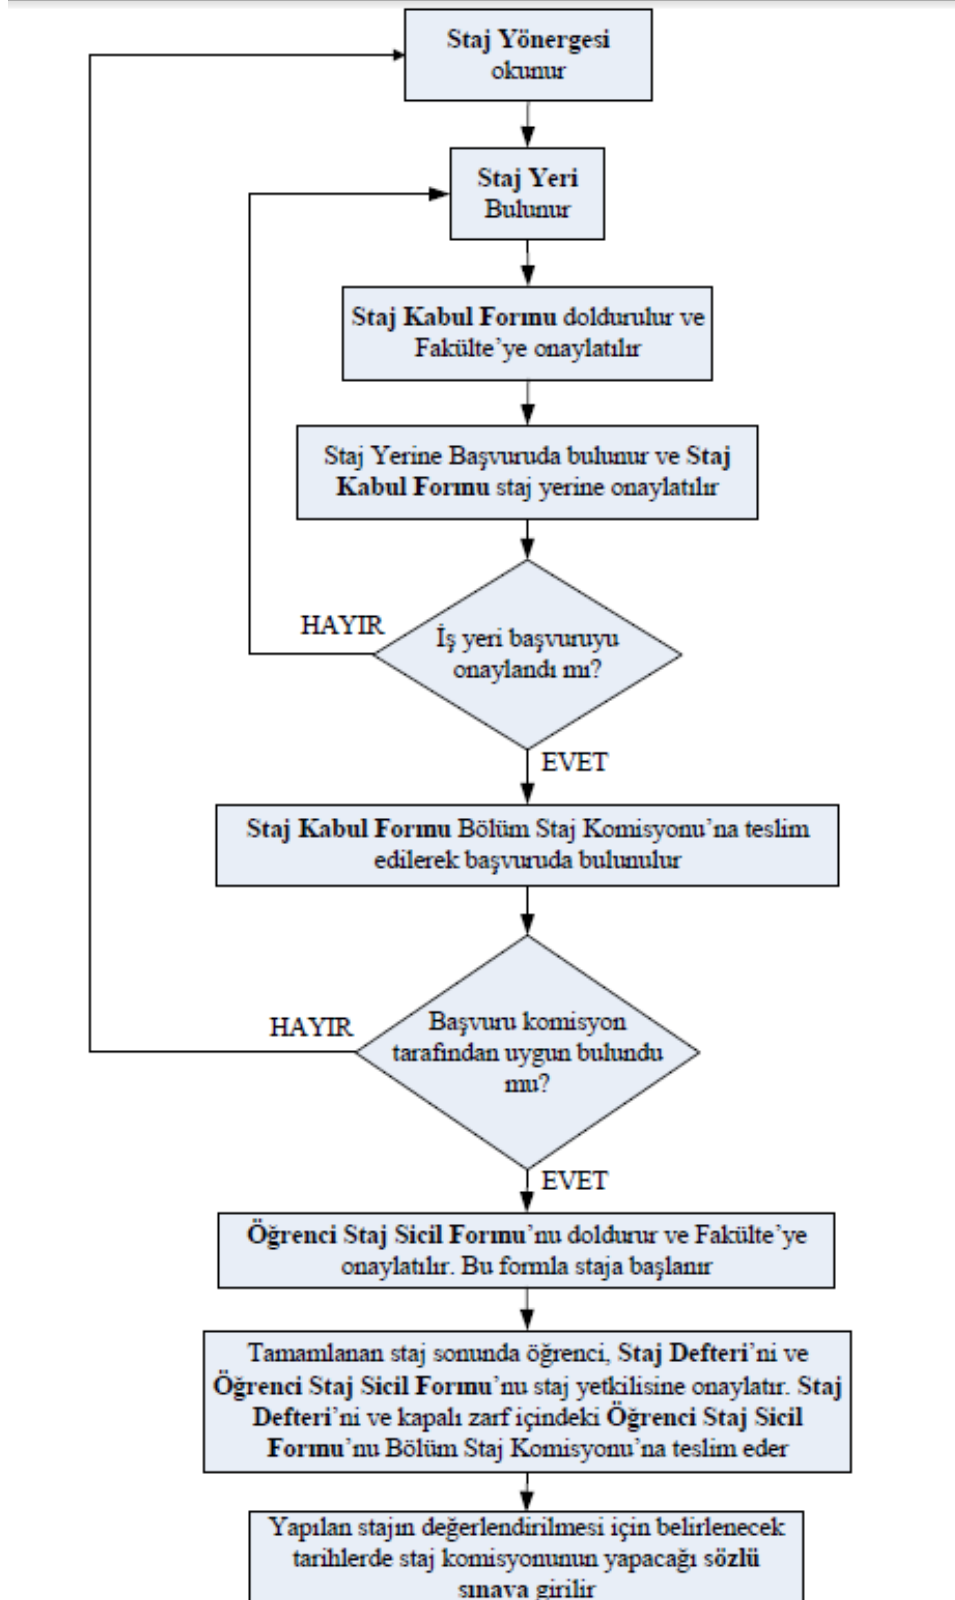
Staj Yönergesi okunur

Staj Yeri Bulunur

Staj Kabul Formu doldurulur ve Fakülte'ye onaylatılır

Staj Yerine Başvuruda bulunur ve Staj Kabul Formu staj yerine onaylatılır

HAYIR

İş yeri başvuruyu onaylandı mı?

EVET

Staj Kabul Formu Bölüm Staj Komisyonu'na teslim edilerek başvuruda bulunulur

HAYIR

Başvuru komisyon tarafından uygun bulundu mu?

EVET

Öğrenci Staj Sicil Formu'nu doldurur ve Fakülte'ye onaylatılır. Bu formla staja başlanır

Tamamlanan staj sonunda öğrenci, Staj Defteri'ni ve Öğrenci Staj Sicil Formu'nu staj yetkilisine onaylatır. Staj Defteri'ni ve kapalı zarf içindeki Öğrenci Staj Sicil Formu'nu Bölüm Staj Komisyonu'na teslim eder

Yapılan stajın değerlendirilmesi için belirlenecek tarihlerde staj komisyonunun yapacağı sözlü sınava girilir